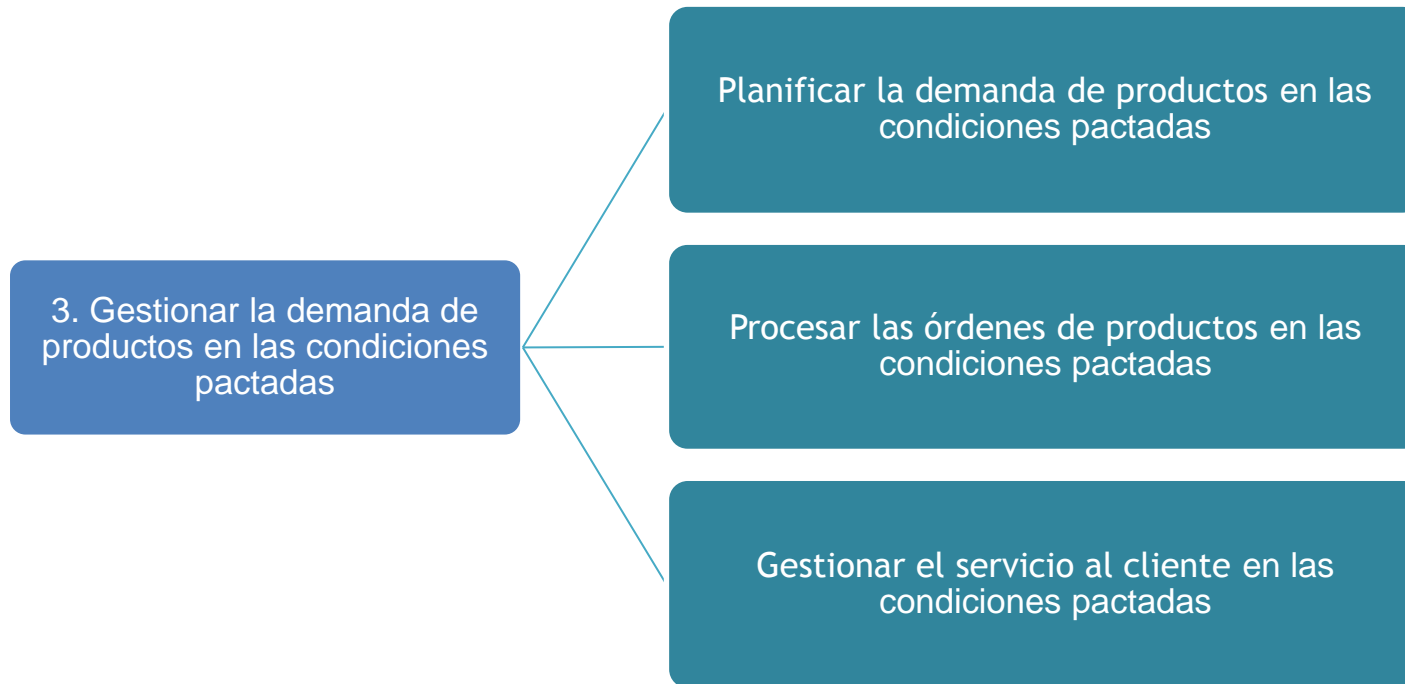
3. Gestionar la demanda de productos en las condiciones pactadas

Planificar la demanda de productos en las condiciones pactadas

Procesar las órdenes de productos en las condiciones pactadas

Gestionar el servicio al cliente en las condiciones pactadas